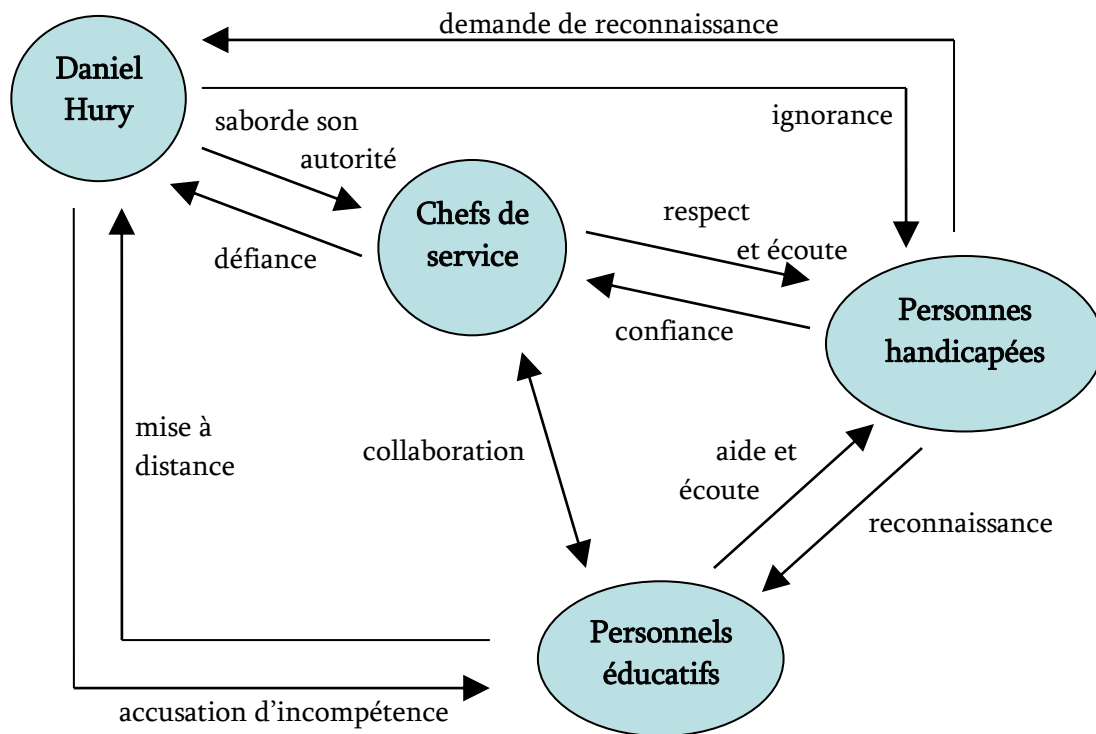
demande de reconnaissance

Daniel Hury

saborde son autorité

ignorance

défiance

Chefs de service

respect et écoute

confiance

Personnes handicapées

mise à distance

collaboration

aide et écoute

reconnaissance

Personnels éducatifs

accusation d'incompétence